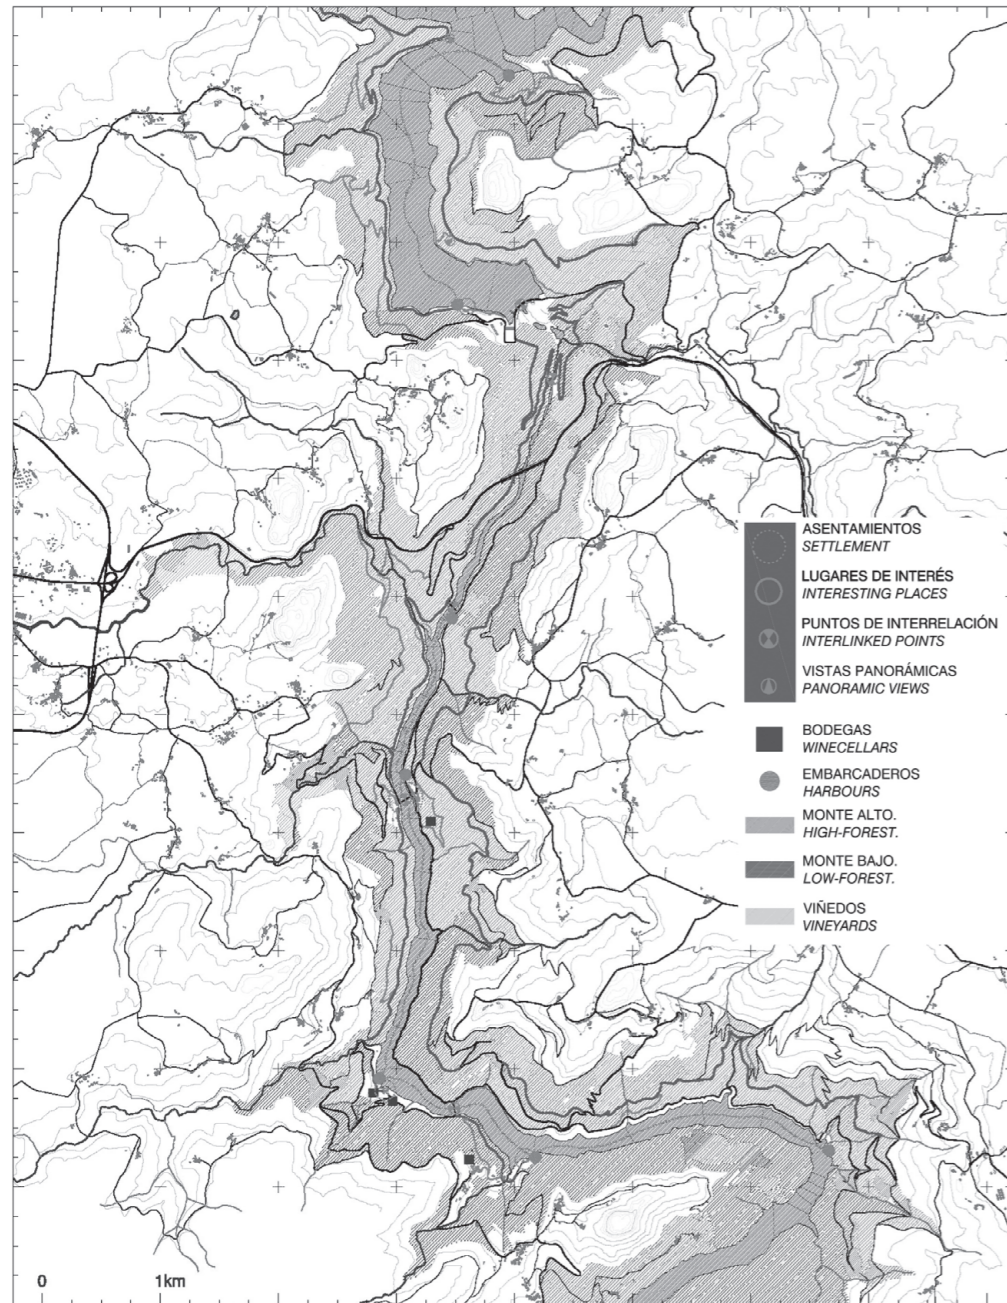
ASENTAMIENTOS
SETTLEMENT

LUGARES DE INTERÉS
INTERESTING PLACES

PUNTOS DE INTERRELACIÓN
INTERLINKED POINTS

VISTAS PANORÁMICAS
PANORAMIC VIEWS

BODEGAS
WINECELLARS

EMBARCADEROS
HARBOURS

MONTE ALTO.
HIGH-FOREST.

MONTE BAJO.
LOW-FOREST.

VIÑEDOS
VINEYARDS

0 1km